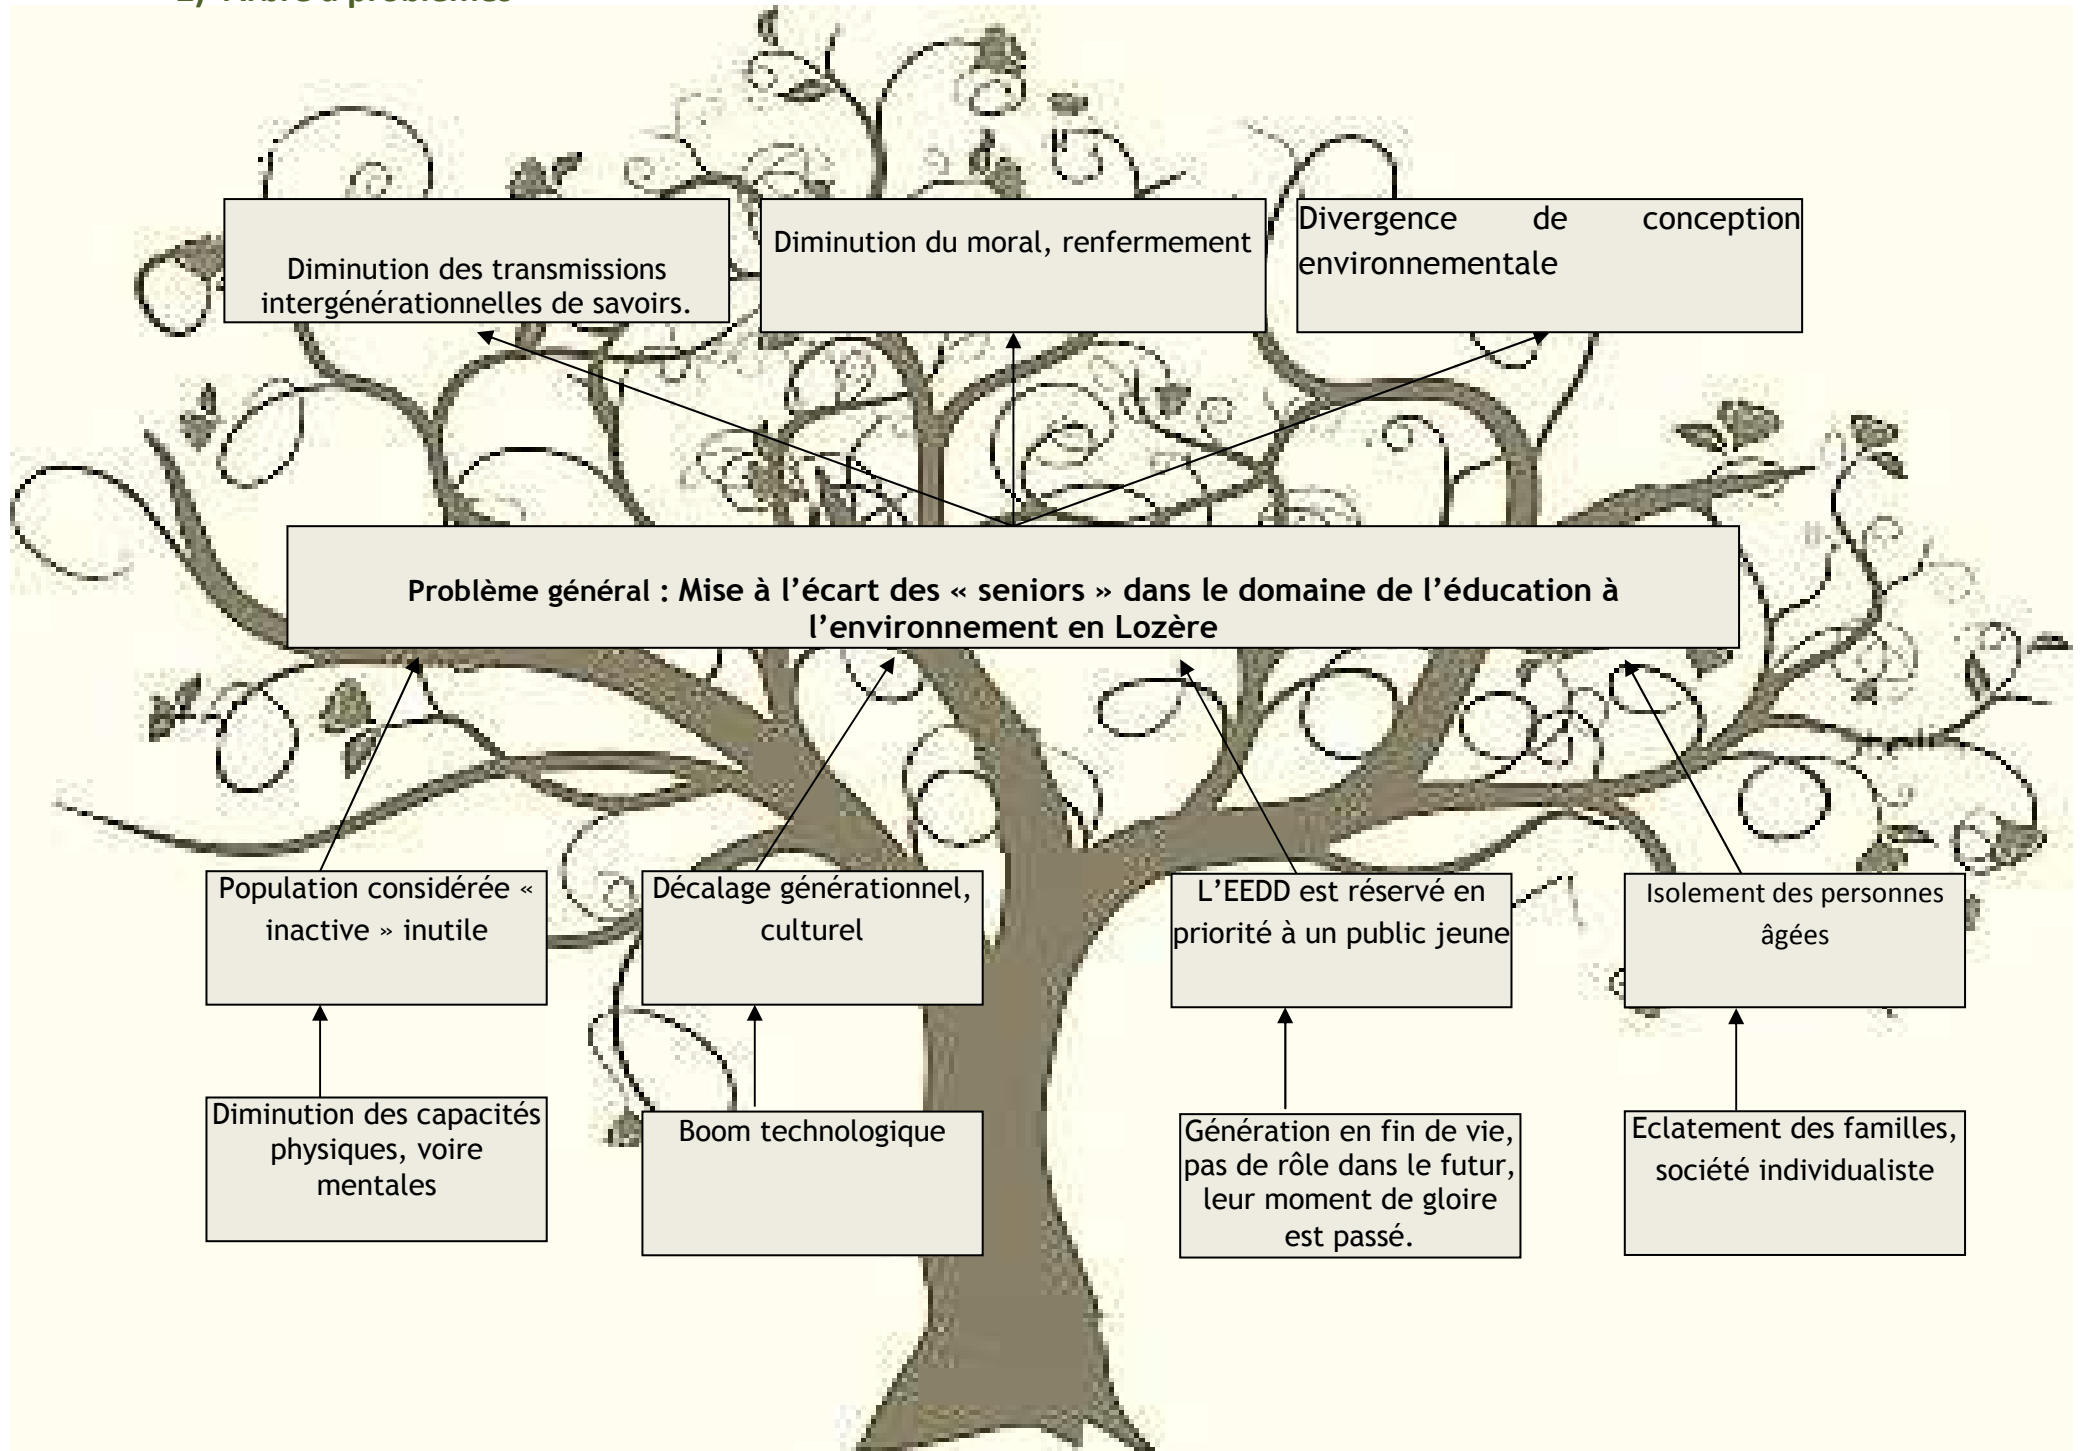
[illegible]

Diminution des transmissions intergénérationnelles de savoirs.

Diminution du moral, renfermement

Divergence de conception environnementale

Problème général : Mise à l'écart des « seniors » dans le domaine de l'éducation à l'environnement en Lozère

Population considérée « inactive » inutile

Décalage générationnel, culturel

L'EEDD est réservé en priorité à un public jeune

Isolement des personnes âgées

Diminution des capacités physiques, voire mentales

Boom technologique

Génération en fin de vie, pas de rôle dans le futur, leur moment de gloire est passé.

Eclatement des familles, société individualiste